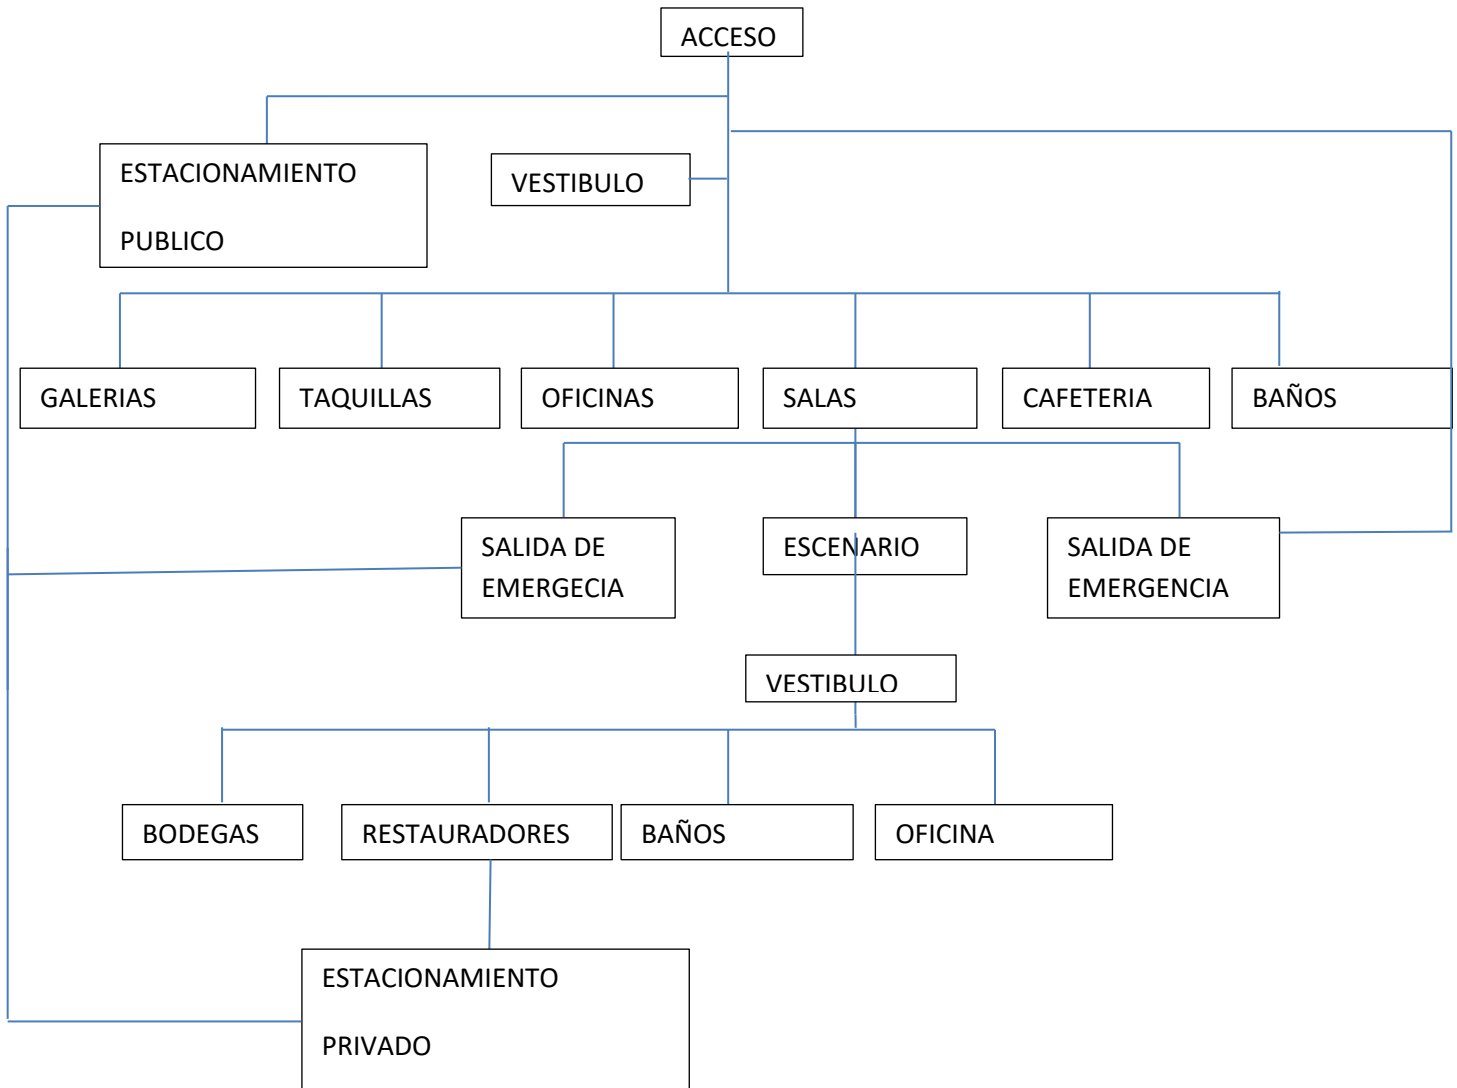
ACCESO

ESTACIONAMIENTO

PUBLICO

VESTIBULO

GALERIAS

TAQUILLAS

OFICINAS

SALAS

CAFETERIA

BAÑOS

SALIDA DE EMERGECIA

ESCENARIO

SALIDA DE EMERGENCIA

VESTIBULO

BODEGAS

RESTAURADORES

BAÑOS

OFICINA

ESTACIONAMIENTO

PRIVADO